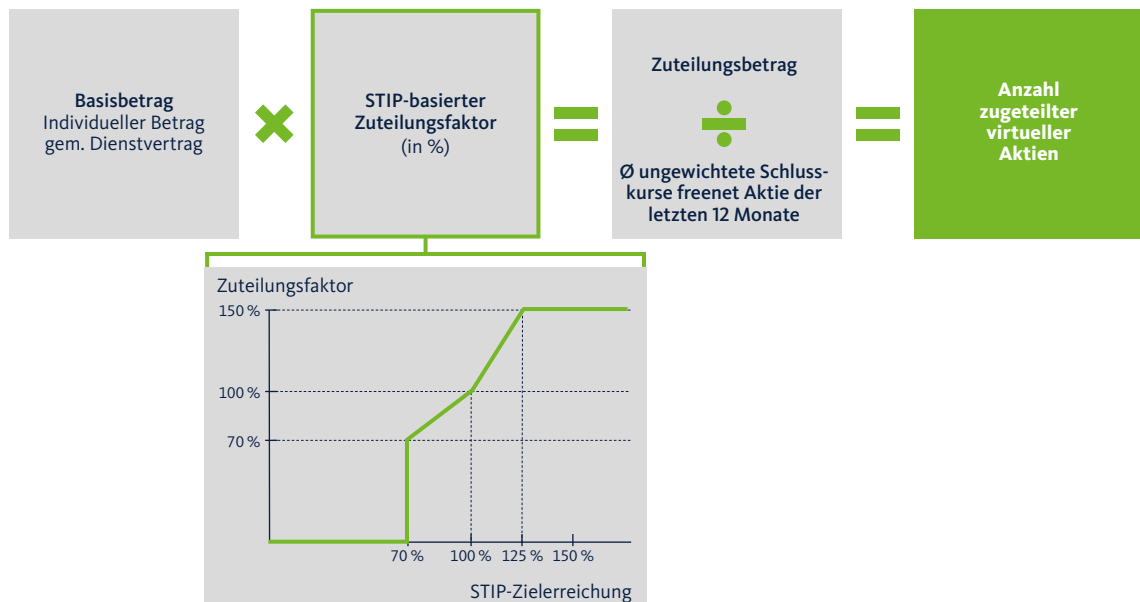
Basisbetrag
Individueller Betrag gem. Dienstvertrag

STIP-basierter Zuteilungsfaktor
(in %)

Zuteilungsbetrag

Ø ungewichtete Schlusskurse freenet Aktie der letzten 12 Monate

Anzahl zugeteilter virtueller Aktien

Zuteilungsfaktor

150 %
100 %
70 %

70 %
100 %
125 %
150 %

STIP-Zielerreichung